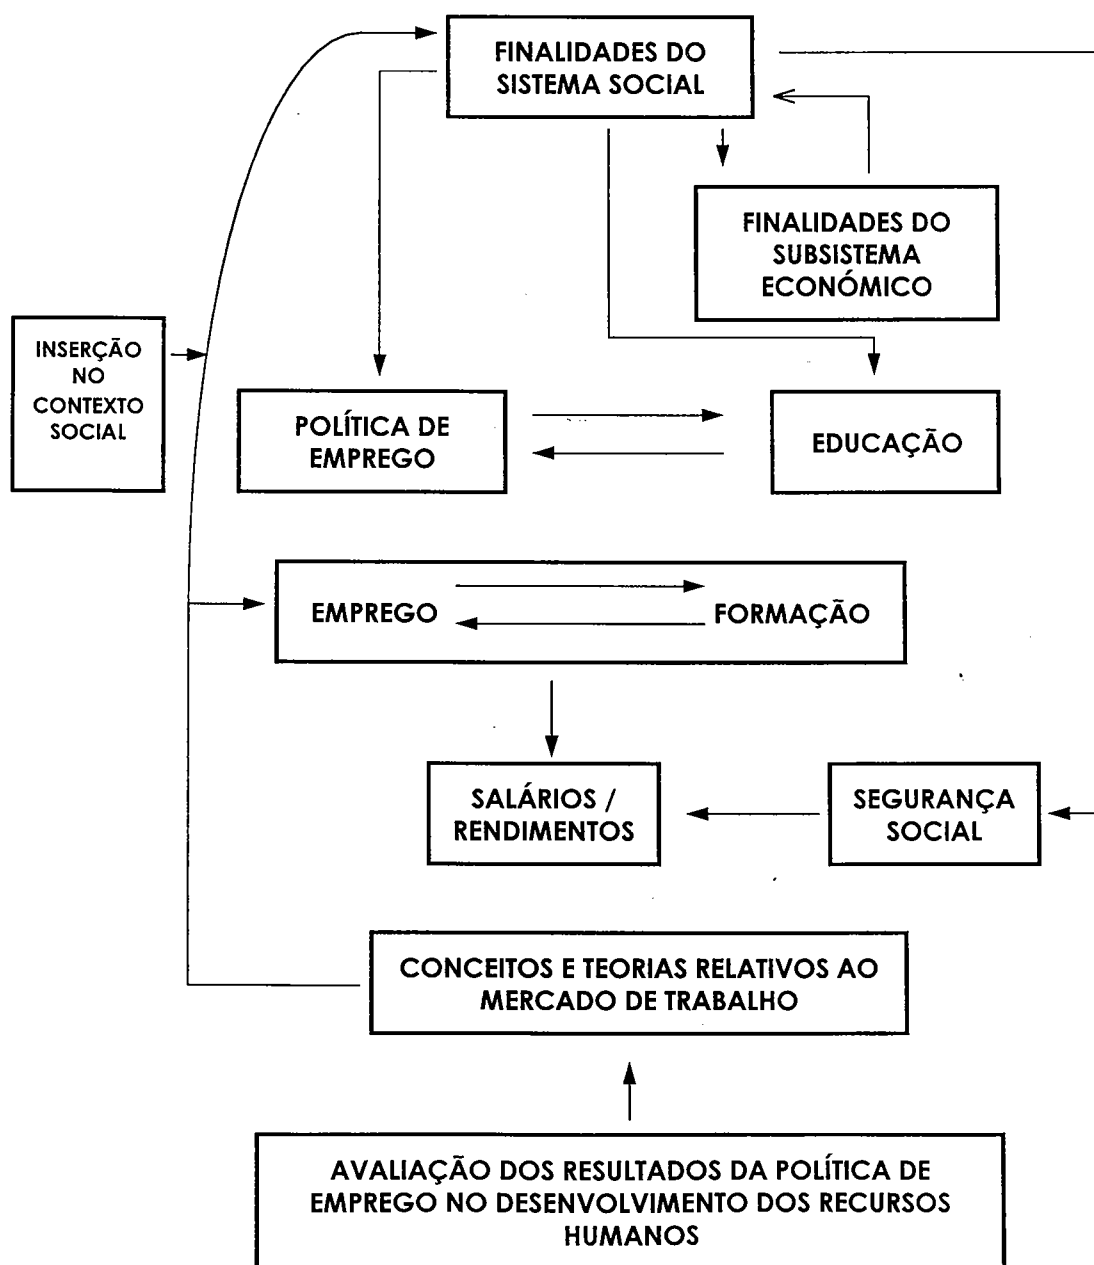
FINALIDADES DO SISTEMA SOCIAL

FINALIDADES DO SUBSISTEMA ECONÓMICO

INSERÇÃO NO CONTEXTO SOCIAL

POLÍTICA DE EMPREGO

EDUCAÇÃO

EMPREGO

FORMAÇÃO

SALÁRIOS / RENDIMENTOS

SEGURANÇA SOCIAL

CONCEITOS E TEORIAS RELATIVOS AO MERCADO DE TRABALHO

AVALIAÇÃO DOS RESULTADOS DA POLÍTICA DE EMPREGO NO DESENVOLVIMENTO DOS RECURSOS HUMANOS